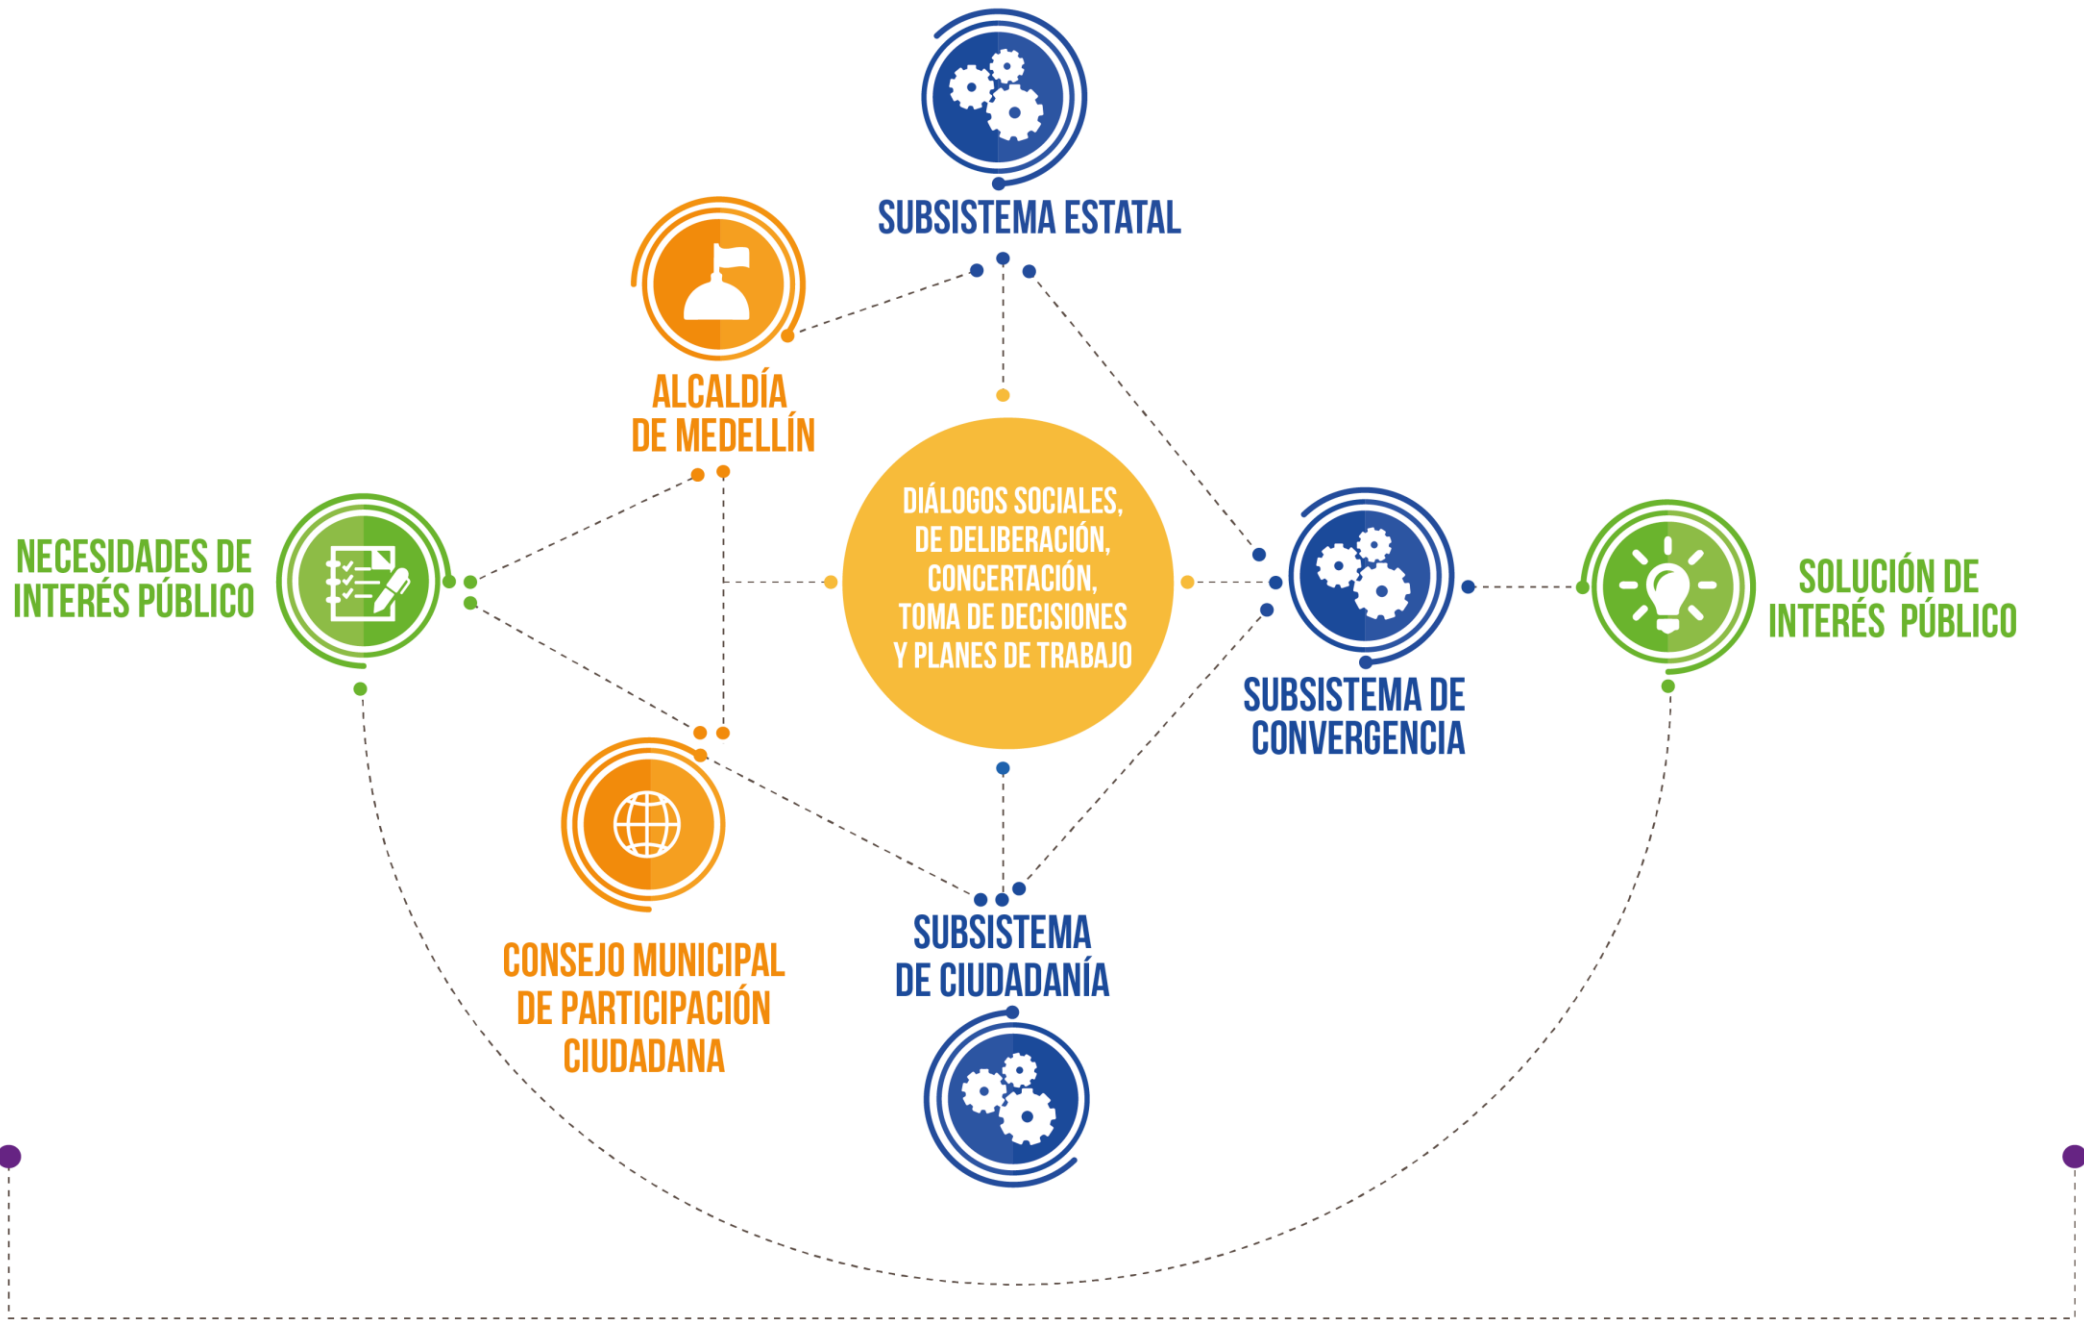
SUBSISTEMA ESTATAL

ALCALDÍA DE MEDELLÍN

NECESIDADES DE INTERÉS PÚBLICO

DIÁLOGOS SOCIALES, DE DELIBERACIÓN, CONCERTACIÓN, TOMA DE DECISIONES Y PLANES DE TRABAJO

SUBSISTEMA DE CONVERGENCIA

SOLUCIÓN DE INTERÉS PÚBLICO

CONSEJO MUNICIPAL DE PARTICIPACIÓN CIUDADANA

SUBSISTEMA DE CIUDADANÍA